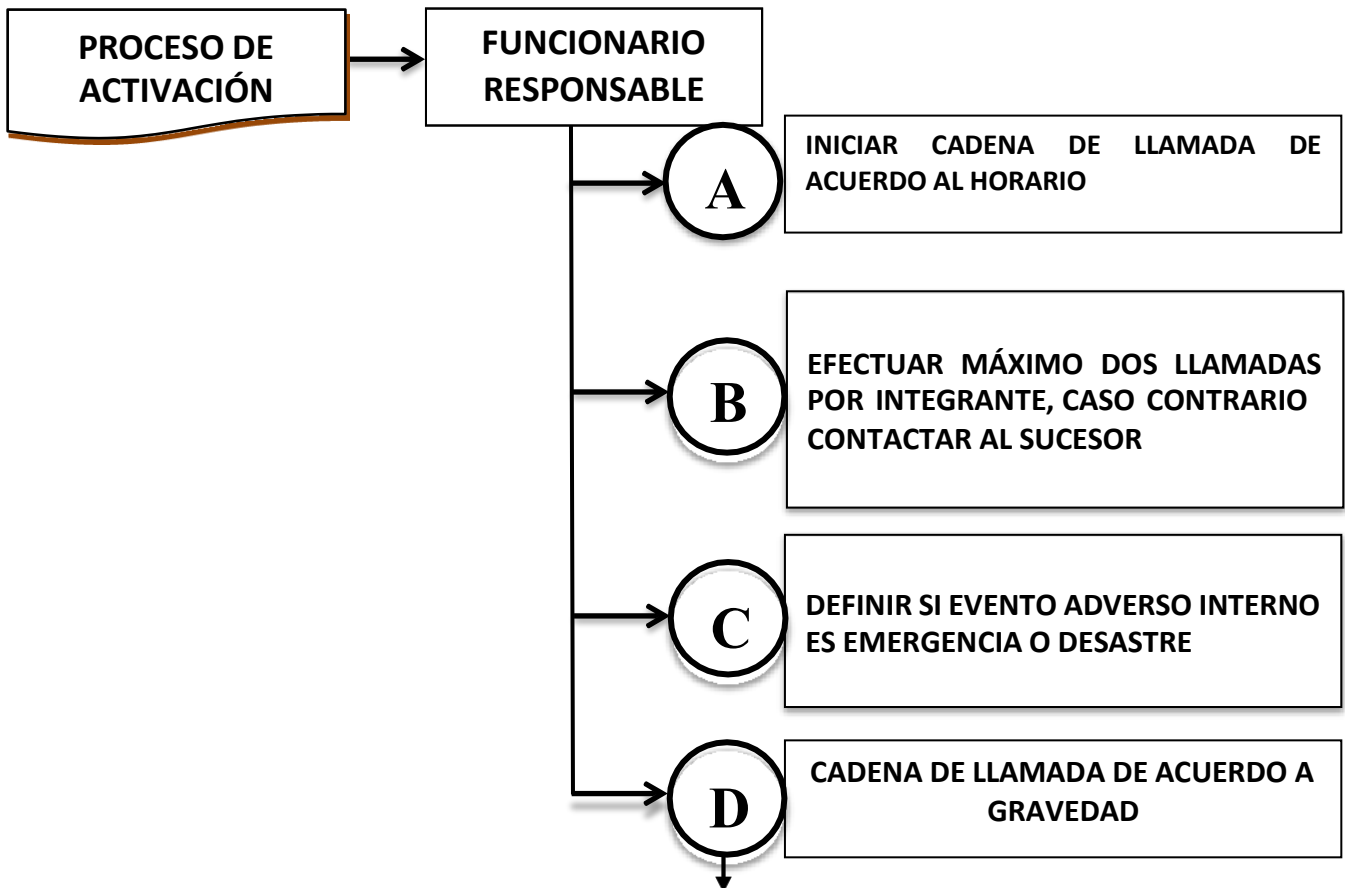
PROCESO DE ACTIVACIÓN

FUNCIONARIO RESPONSABLE

A

INICIAR CADENA DE LLAMADA DE ACUERDO AL HORARIO

B

EFECTUAR MÁXIMO DOS LLAMADAS POR INTEGRANTE, CASO CONTRARIO CONTACTAR AL SUCESOR

C

DEFINIR SI EVENTO ADVERSO INTERNO ES EMERGENCIA O DESASTRE

D

CADENA DE LLAMADA DE ACUERDO A GRAVEDAD